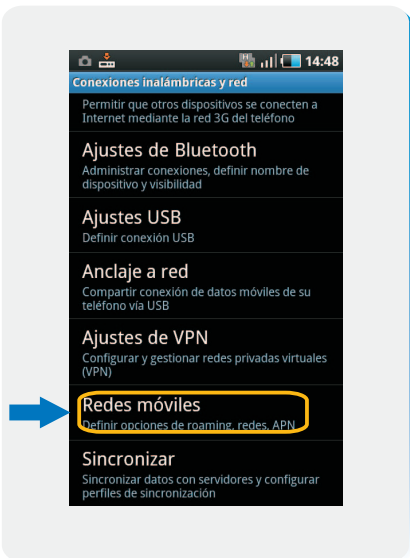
14:48

Conexiones inalámbricas y red

Permitir que otros dispositivos se conecten a Internet mediante la red 3G del teléfono

Ajustes de Bluetooth
Administrar conexiones, definir nombre de dispositivo y visibilidad

Ajustes USB
Definir conexión USB

Anclaje a red
Compartir conexión de datos móviles de su teléfono vía USB

Ajustes de VPN
Configurar y gestionar redes privadas virtuales (VPN)

Redes móviles
Definir opciones de roaming, redes, APN

Sincronizar
Sincronizar datos con servidores y configurar perfiles de sincronización